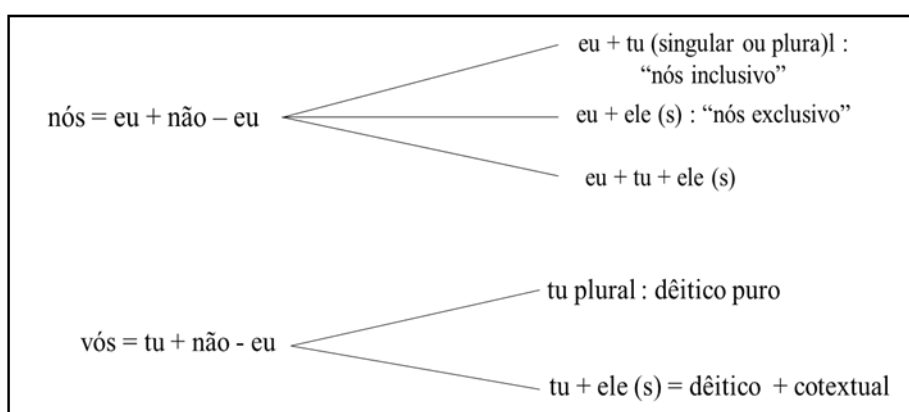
nós = eu + não – eu

eu + tu (singular ou plura)l : “nós inclusivo”

eu + ele (s) : “nós exclusivo”

eu + tu + ele (s)

vós = tu + não - eu

tu plural : dêitico puro

tu + ele (s) = dêitico + cotextual